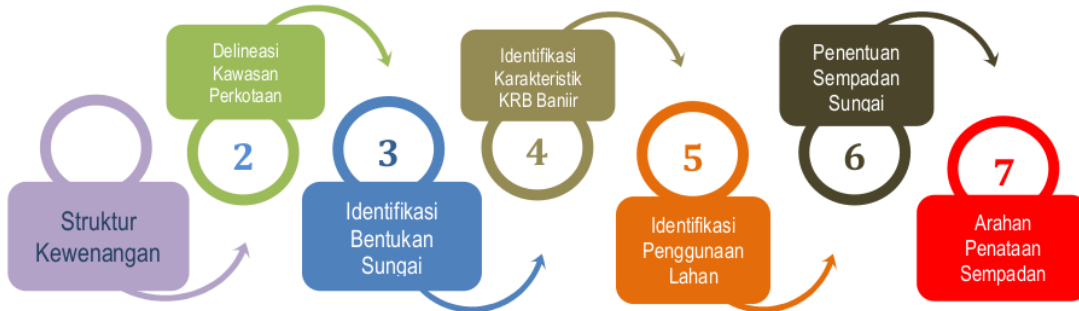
Struktur Kewenangan

2

Delineasi Kawasan Perkotaan

3

Identifikasi Bentukan Sungai

4

Identifikasi Karakteristik KRB Banjir

5

Identifikasi Penggunaan Lahan

6

Penentuan Sempadan Sungai

7

Arahan Penataan Sempadan